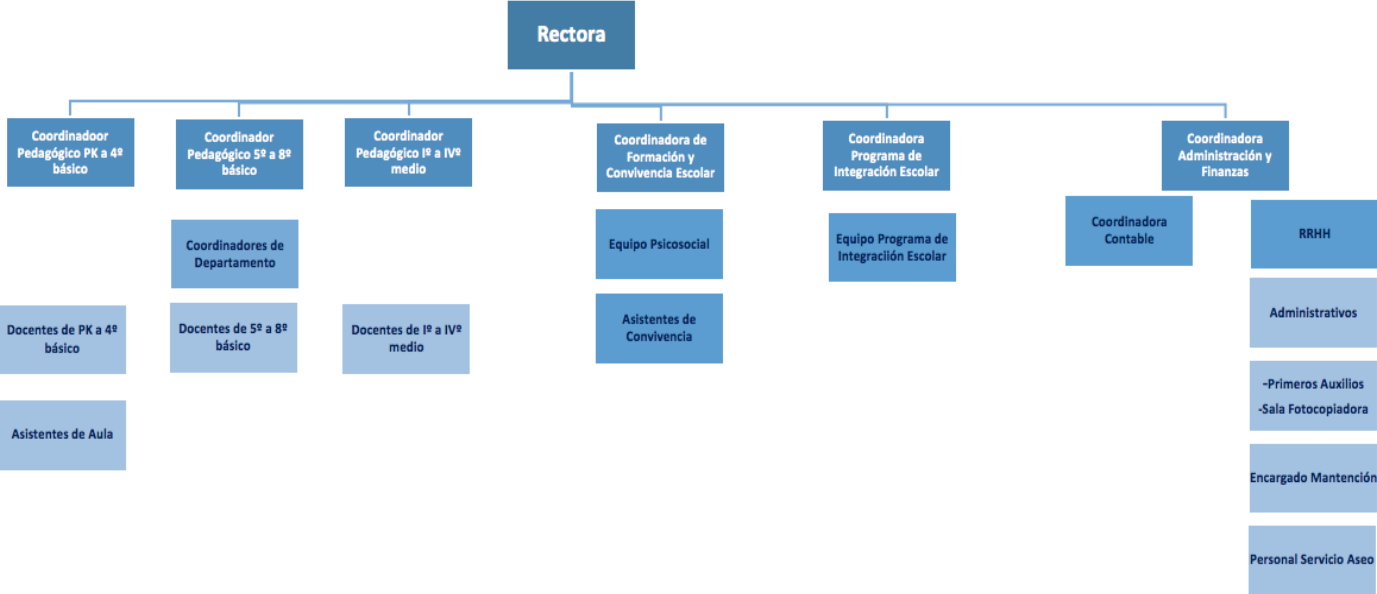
Rectora

Coordinadoor Pedagógico PK a 4º básico

Coordinador Pedagógico 5º a 8º básico

Coordinador Pedagógico Iº a IVº medio

Coordinadora de Formación y Convivencia Escolar

Coordinadora Programa de Integración Escolar

Coordinadora Administración y Finanzas

Coordinadores de Departamento

Equipo Psicosocial

Equipo Programa de Integraciión Escolar

Coordinadora Contable

RRHH

Docentes de PK a 4º básico

Docentes de 5º a 8º básico

Docentes de Iº a IVº medio

Asistentes de Convivencia

Administrativos

-Primeros Auxilios
-Sala Fotocopiadora

Asistentes de Aula

Encargado Mantención

Personal Servicio Aseo